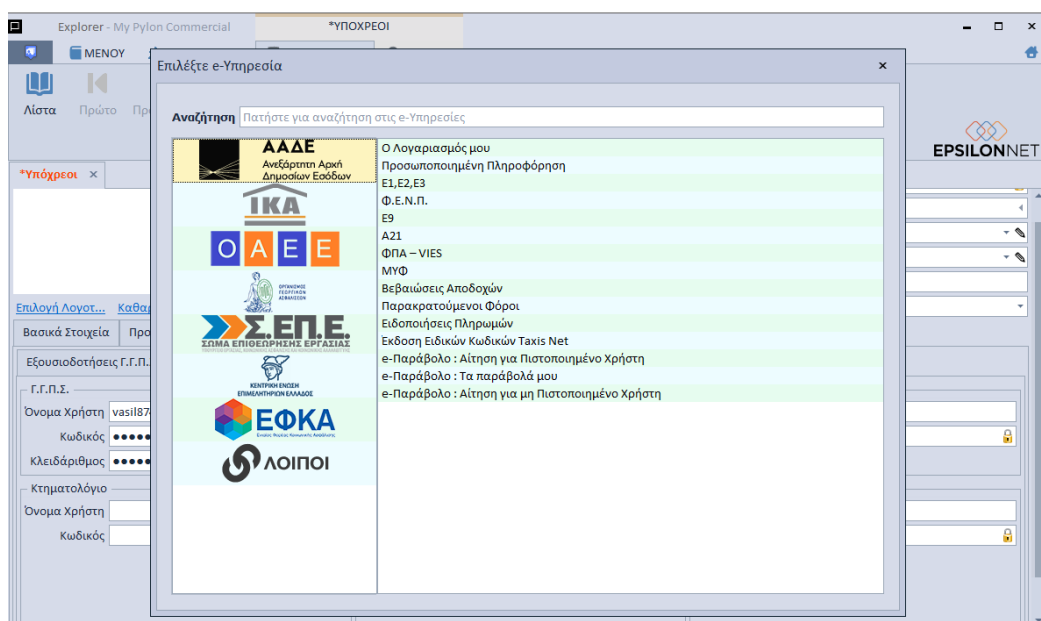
Explorer - My Pylon Commercial
*ΥΠΟΧΡΕΟΙ
ΜΕΝΟΥ
Λίστα
Πρώτο
Πρ
EPSILONNET
*Υπόχρεοι ×
Επιλογή Λογοτ...
Καθαρ
Βασικά Στοιχεία
Προ
Εξουσιοδοτήσεις Γ.Γ.Π.
Γ.Γ.Π.Σ.
Όνομα Χρήστη vasil87
Κωδικός ••••••
Κλειδάριθμος ••••••
Κτηματολόγιο
Όνομα Χρήστη
Κωδικός

Επιλέξτε e-Υπηρεσία ×
Αναζήτηση Πατήστε για αναζήτηση στις e-Υπηρεσίες

ΑΑΔΕ Ανεξάρτητη Αρχή Δημοσίων Εσόδων
ΙΚΑ
ΟΑΕΕ
ΟΡΓΑΝΙΣΜΟΣ ΓΕΩΡΓΙΚΩΝ ΑΣΦΑΛΙΣΕΩΝ
Σ.ΕΠ.Ε. ΣΩΜΑ ΕΠΙΘΕΩΡΗΣΗΣ ΕΡΓΑΣΙΑΣ
ΚΕΝΤΡΙΚΗ ΕΝΩΣΗ ΕΠΙΜΕΛΗΤΗΡΙΩΝ ΕΛΛΑΔΟΣ
ΕΦΚΑ Ενιαίος Φορέας Κοινωνικής Ασφάλισης
ΛΟΙΠΟΙ

Ο Λογαριασμός μου
Προσωποποιημένη Πληροφόρηση
Ε1,Ε2,Ε3
Φ.Ε.Ν.Π.
Ε9
Α21
ΦΠΑ – VIES
ΜΥΦ
Βεβαιώσεις Αποδοχών
Παρακρατούμενοι Φόροι
Ειδοποιήσεις Πληρωμών
Εκδοση Ειδικών Κωδικών Taxis Net
e-Παράβολο : Αίτηση για Πιστοποιημένο Χρήστη
e-Παράβολο : Τα παράβολά μου
e-Παράβολο : Αίτηση για μη Πιστοποιημένο Χρήστη